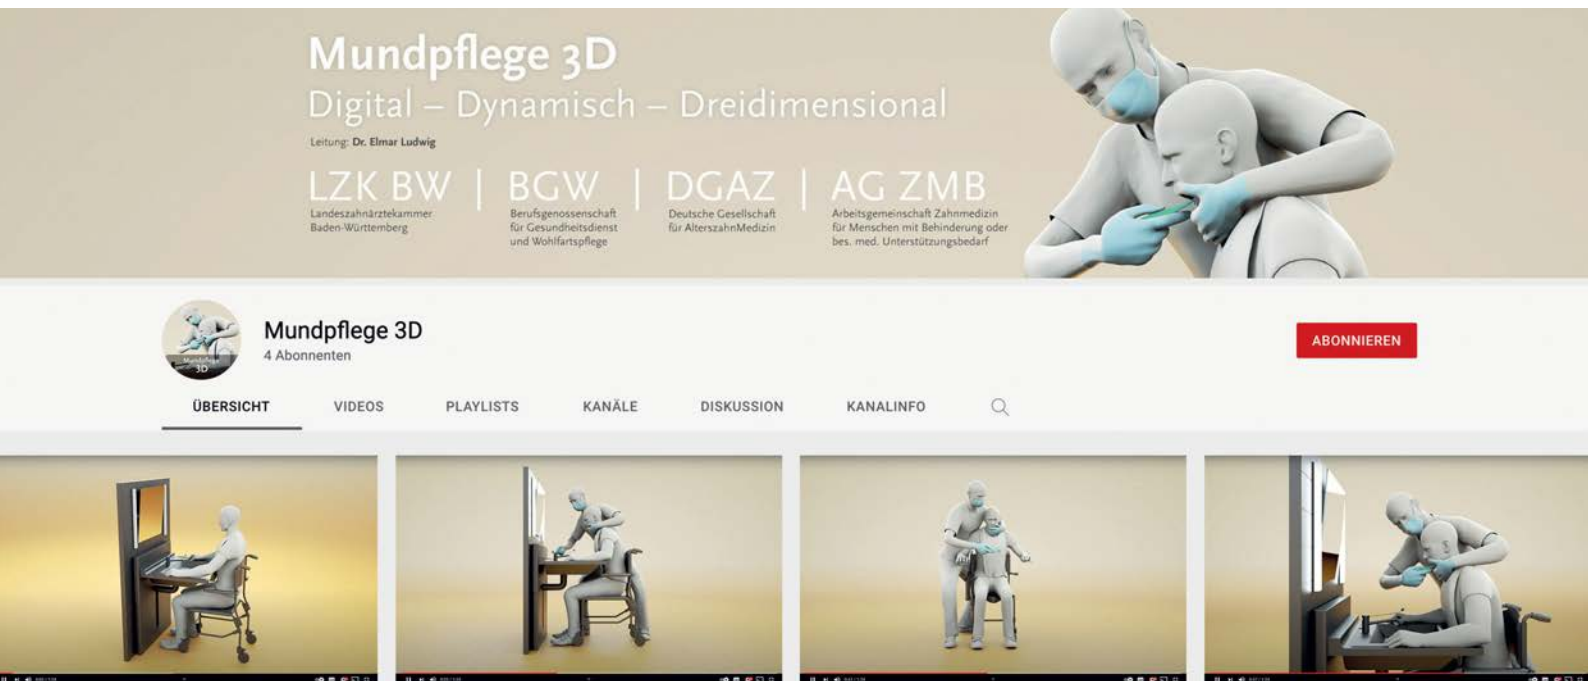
Mundpflege 3D
Digital – Dynamisch – Dreidimensional
Leitung: Dr. Elmar Ludwig

LZK BW | BGW | DGAZ | AG ZMB

Landeszahnärztekammer Baden-Württemberg

Berufsgenossenschaft für Gesundheitsdienst und Wohlfartspflege

Deutsche Gesellschaft für AlterszahnMedizin

Arbeitsgemeinschaft Zahnmedizin für Menschen mit Behinderung oder bes. med. Unterstützungsbedarf

Mundpflege 3D
4 Abonnenten

ABONNIEREN

ÜBERSICHT VIDEOS PLAYLISTS KANÄLE DISKUSSION KANALINFO